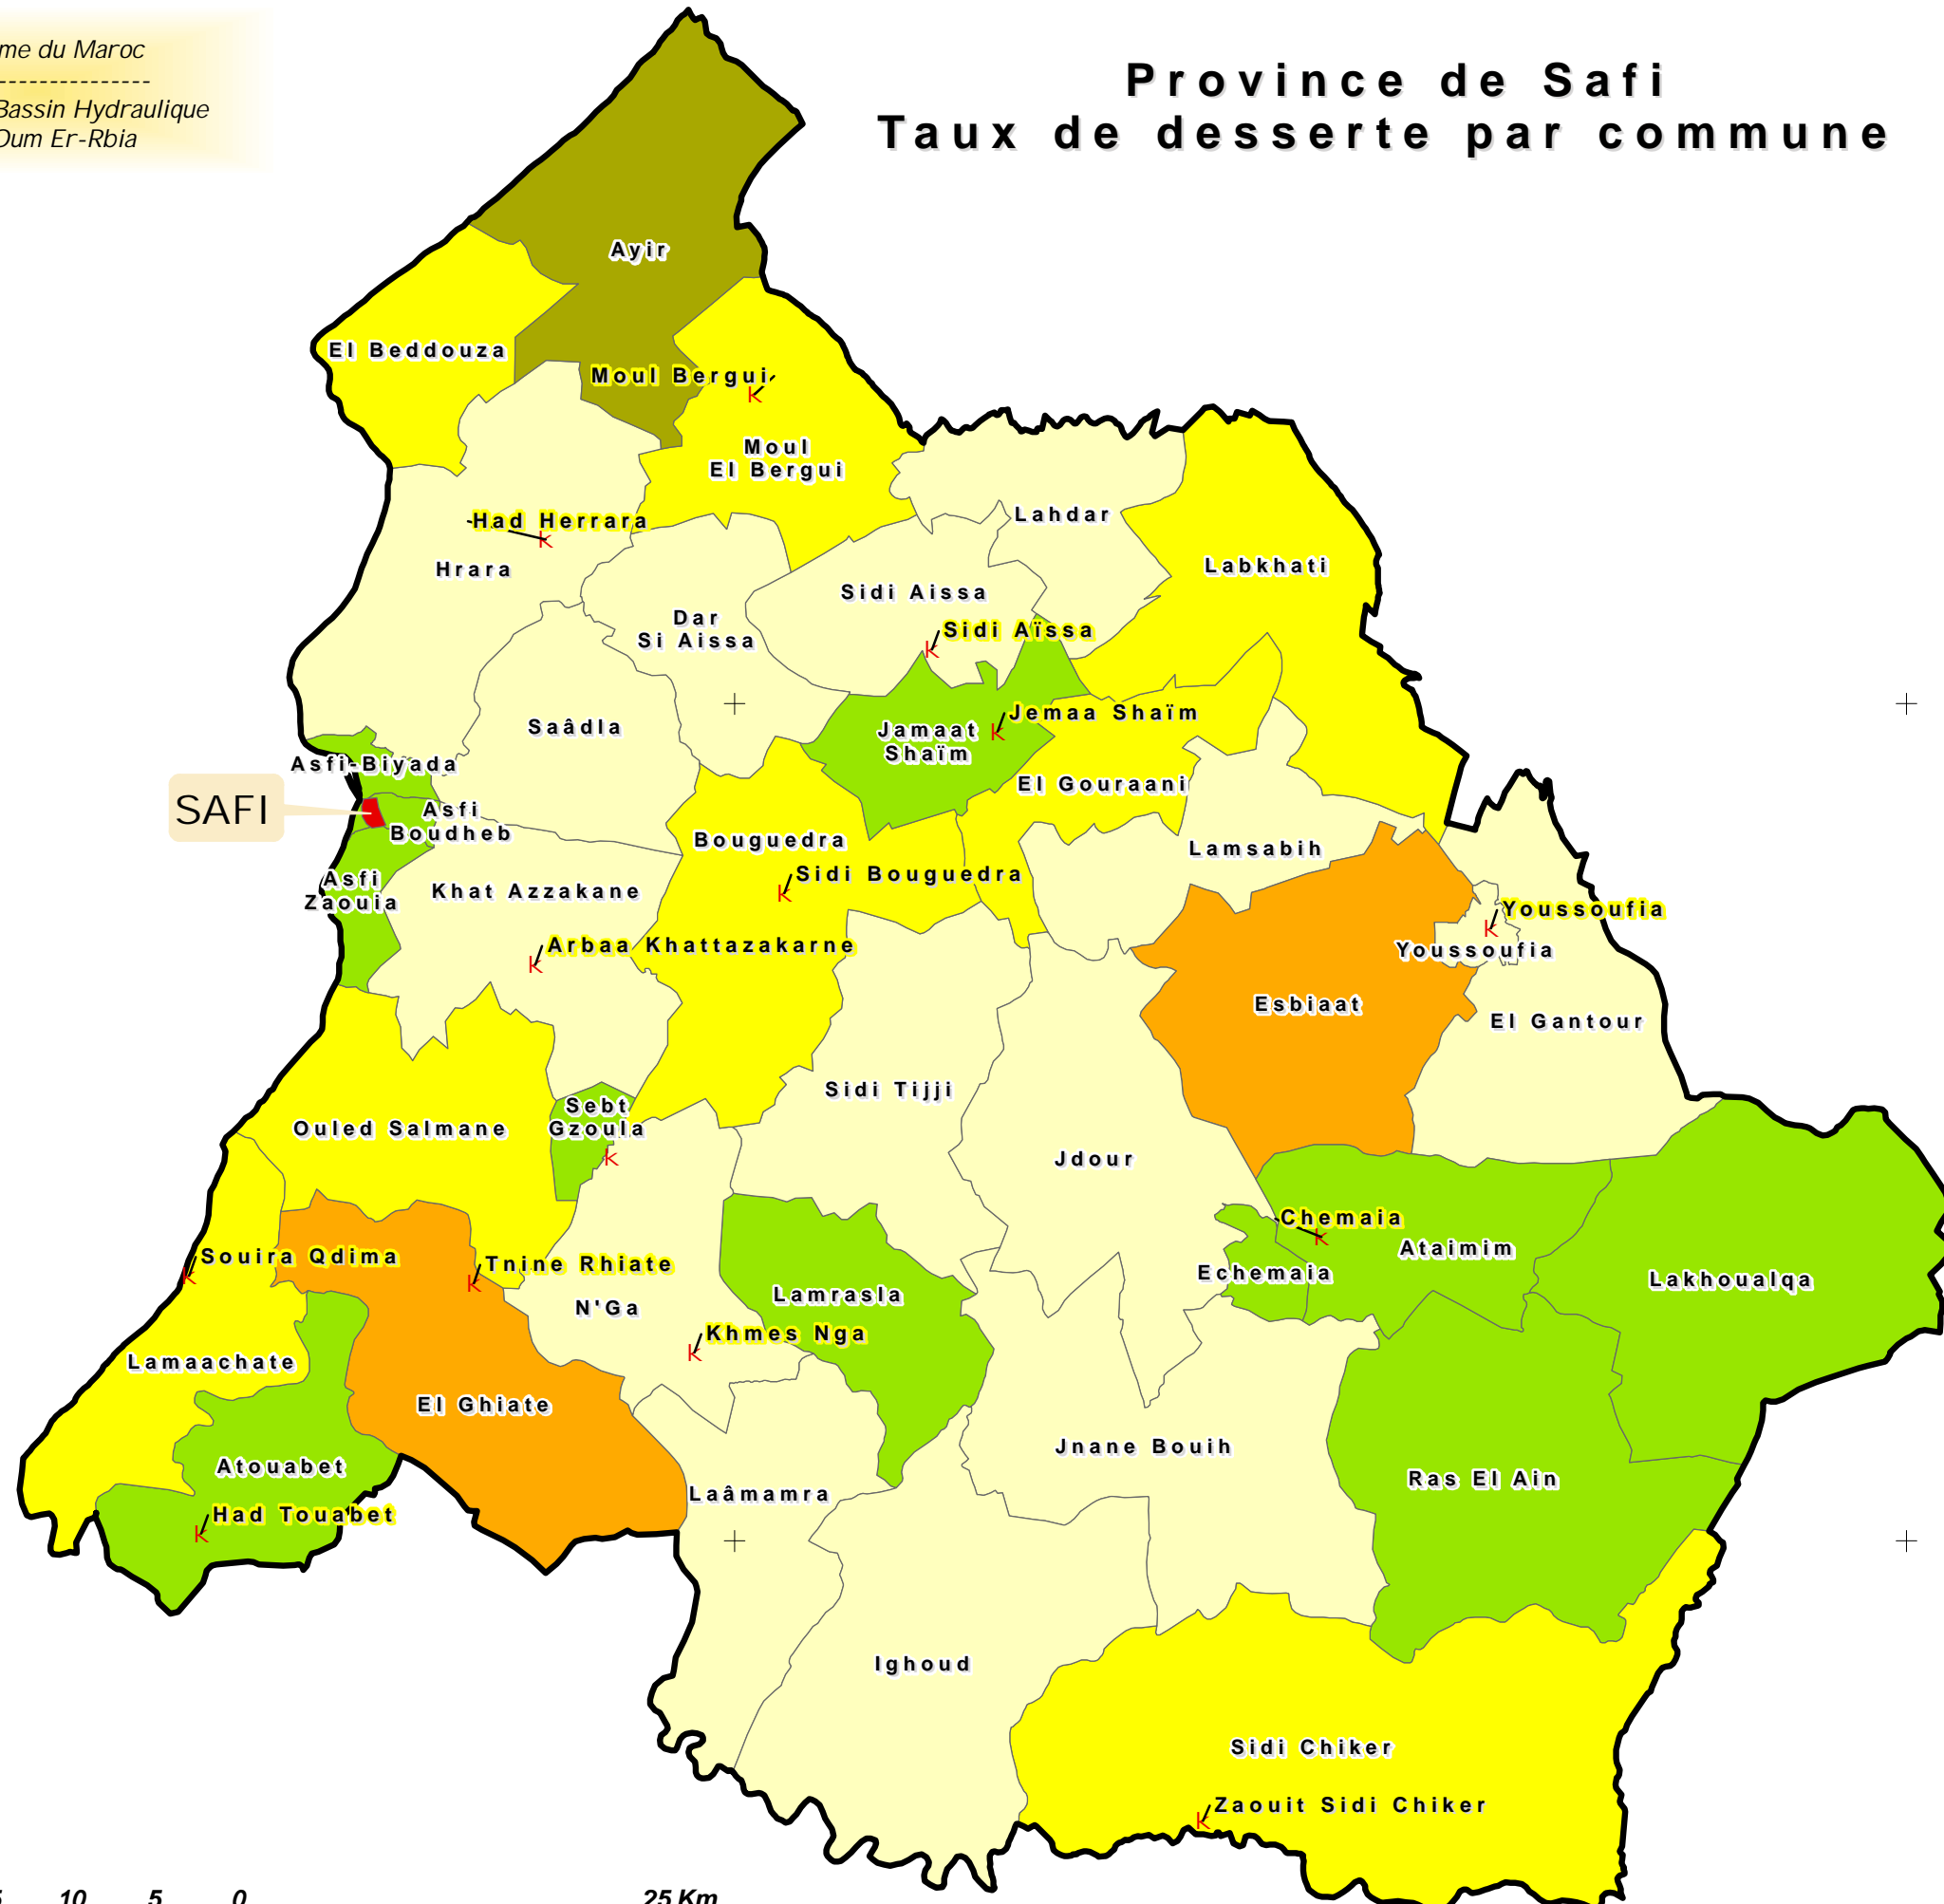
me du Maroc
---------------
Bassin Hydraulique
Dum Er-Rbia

Province de Safi
Taux de desserte par commune

Ayir
El Beddouza
Moul Bergui
Moul El Bergui
Had Herrara
Hrara
Lahdar
Labkhati
Sidi Aissa
Dar Si Aissa
Sidi Aïssa
Saâdla
Jamaat Shaïm
Jemaa Shaïm
El Gouraani
Asfi-Biyada
SAFI
Asfi Boudheb
Bouguedra
Lamsabih
Sidi Bouguedra
Asfi Zaouia
Khat Azzakane
Arbaa Khattazakarne
Youssoufia
Youssoufia
Esbiaat
El Gantour
Sidi Tijji
Sebt Gzoula
Ouled Salmane
Jdour
Chemaia
Ataimim
Echemaia
Souira Qdima
Tnine Rhiate
Lakhoualqa
Lamrasla
N'Ga
Khmes Nga
Lamaachate
El Ghiate
Jnane Bouih
Atouabet
Ras El Ain
Had Touabet
Laâmamra
Ighoud
Sidi Chiker
Zaouit Sidi Chiker
5 10 5 0 25 Km